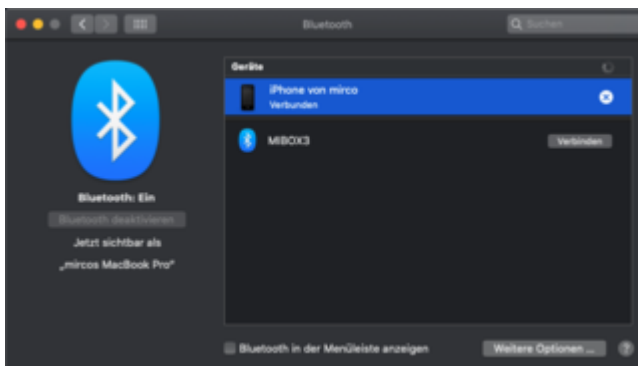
Bluetooth

Suchen

Bluetooth: Ein

Bluetooth deaktivieren

Jetzt sichtbar als

„mircos MacBook Pro"

Geräte

iPhone von mirco

Verbunden

MIBOX3

Verbinden

Bluetooth in der Menüleiste anzeigen

Weitere Optionen ...

?